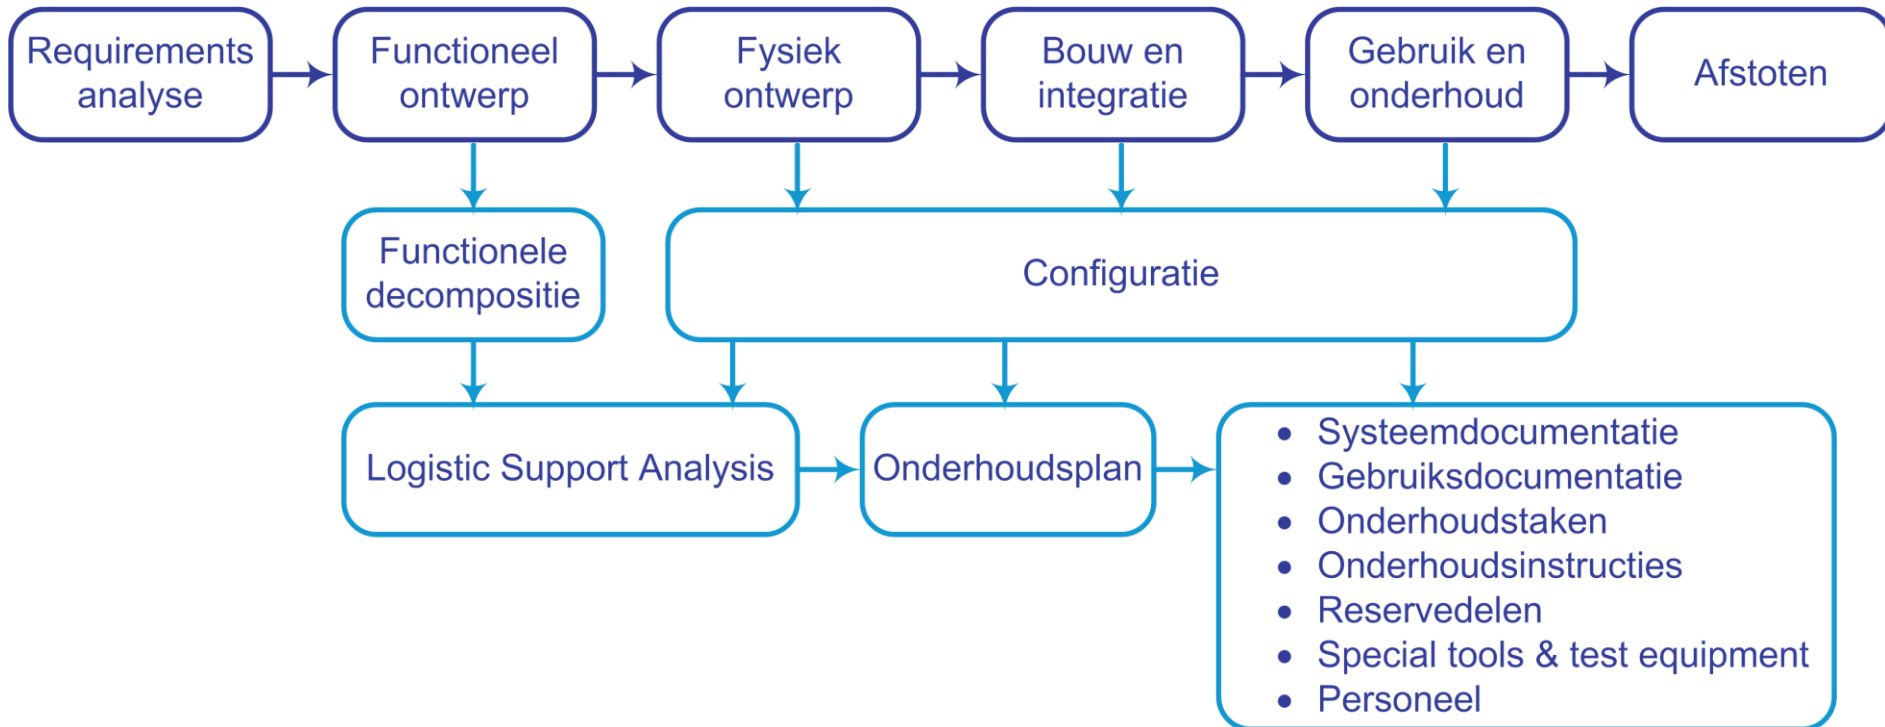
Requirements analyse

Functioneel ontwerp

Fysiek ontwerp

Bouw en integratie

Gebruik en onderhoud

Afstoten

Functionele decompositie

Configuratie

Logistic Support Analysis

Onderhoudsplan

- Systeemdocumentatie
- Gebruiksdocumentatie
- Onderhoudstaken
- Onderhoudsinstructies
- Reservedelen
- Special tools & test equipment
- Personeel